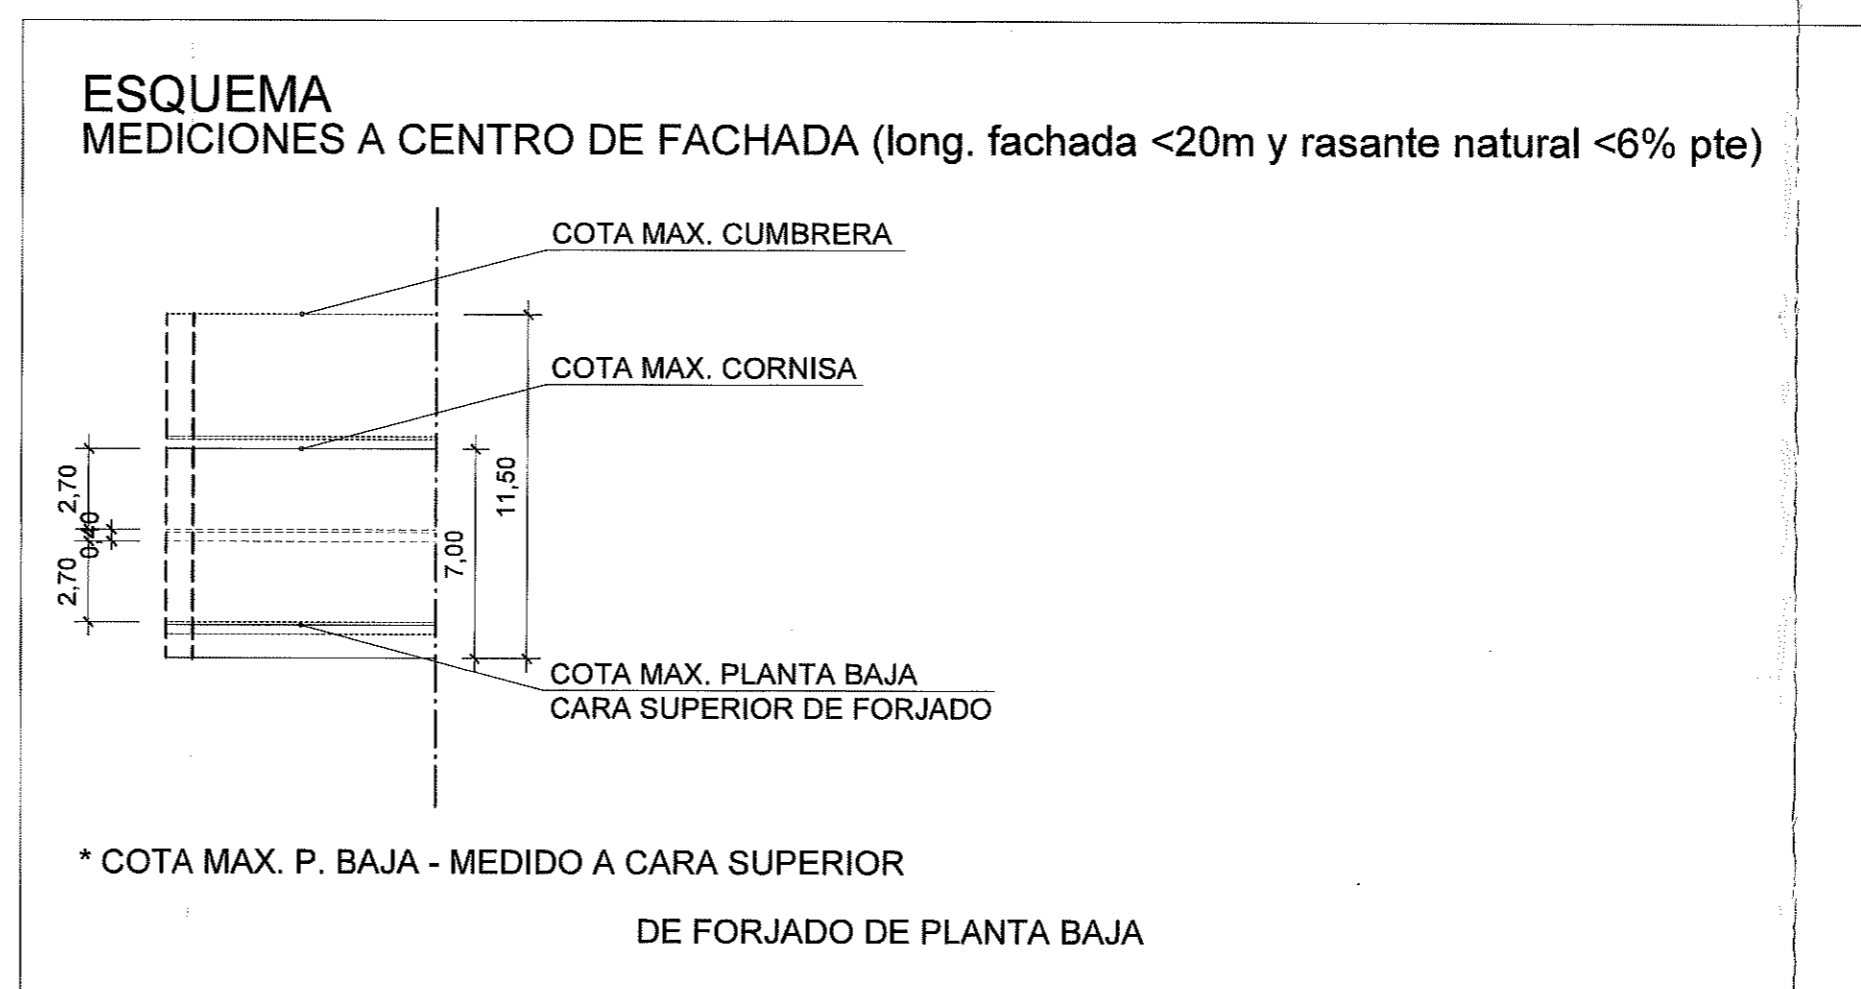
ESQUEMA
MEDICIONES A CENTRO DE FACHADA (long. fachada <20m y rasante natural <6% pte)

COTA MAX. CUMBRERA

COTA MAX. CORNISA

2,70
0,10
2,70
7,00
11,50

COTA MAX. PLANTA BAJA
CARA SUPERIOR DE FORJADO

* COTA MAX. P. BAJA - MEDIDO A CARA SUPERIOR

DE FORJADO DE PLANTA BAJA